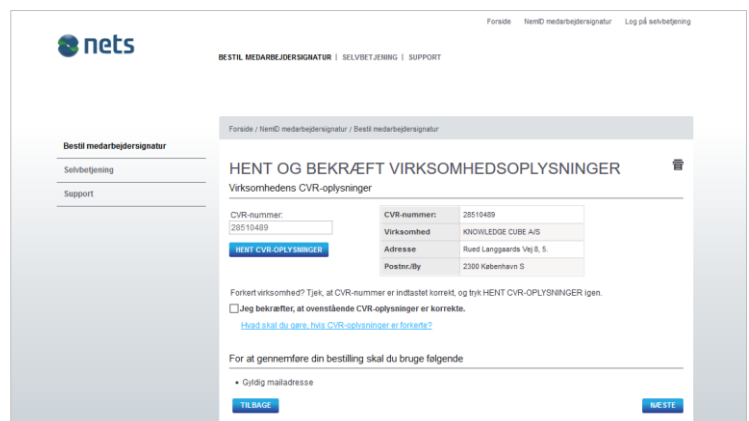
Forside NemID medarbejdersignatur Log på selvbetjening

nets

BESTIL MEDARBEJDERSIGNATUR | SELVBETJENING | SUPPORT

Bestil medarbejdersignatur
Selvbetjening
Support

Forside / NemID medarbejdersignatur / Bestil medarbejdersignatur

HENT OG BEKRÆFT VIRKSOMHEDSOPLYSNINGER

Virksomhedens CVR-oplysninger

CVR-nummer:
28510489
HENT CVR-OPLYSNINGER

| CVR-nummer: | 28510489 |
|---|---|
| Virksomhed | KNOWLEDGE CUBE A/S |
| Adresse | Rued Langgaards Vej 8, 5. |
| Postnr./By | 2300 København S |

Forkert virksomhed? Tjek, at CVR-nummer er indtastet korrekt, og tryk HENT CVR-OPLYSNINGER igen.

Jeg bekræfter, at ovenstående CVR-oplysninger er korrekte.

Hvad skal du gøre, hvis CVR-oplysninger er forkerte?

For at gennemføre din bestilling skal du bruge følgende

• Gyldig mailadresse

TILBAGE
NÆSTE